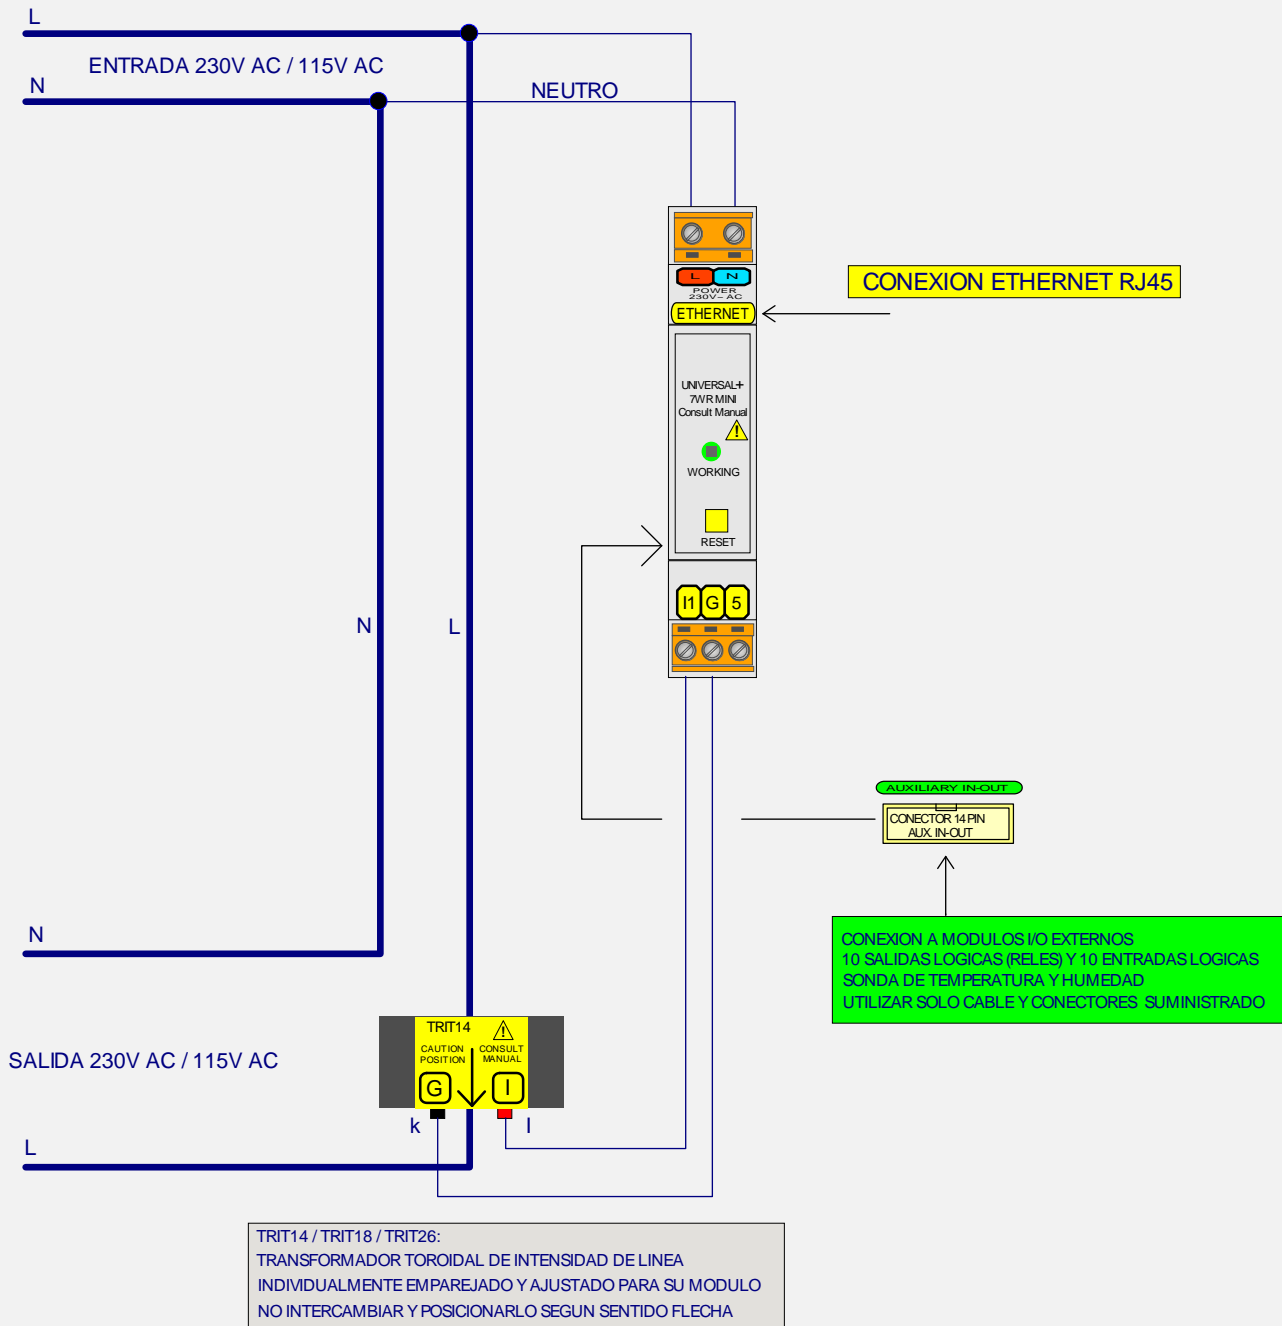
L

ENTRADA 230V AC / 115V AC

N

NEUTRO

L N
POWER
230V~ AC

ETHERNET

CONEXION ETHERNET RJ45

UNIVERSAL+
7WR MINI
Consult Manual

WORKING

RESET

I1 G 5

N

L

AUXILIARY IN-OUT

CONECTOR 14 PIN
AUX. IN-OUT

CONEXION A MODULOS I/O EXTERNOS
10 SALIDAS LOGICAS (RELES) Y 10 ENTRADAS LOGICAS
SONDA DE TEMPERATURA Y HUMEDAD
UTILIZAR SOLO CABLE Y CONECTORES SUMINISTRADO

N

TRIT14
CAUTION POSITION
CONSULT MANUAL
G
I

SALIDA 230V AC / 115V AC

k
l

L

TRIT14 / TRIT18 / TRIT26:
TRANSFORMADOR TOROIDAL DE INTENSIDAD DE LINEA
INDIVIDUALMENTE EMPAREJADO Y AJUSTADO PARA SU MODULO
NO INTERCAMBIAR Y POSICIONARLO SEGUN SENTIDO FLECHA